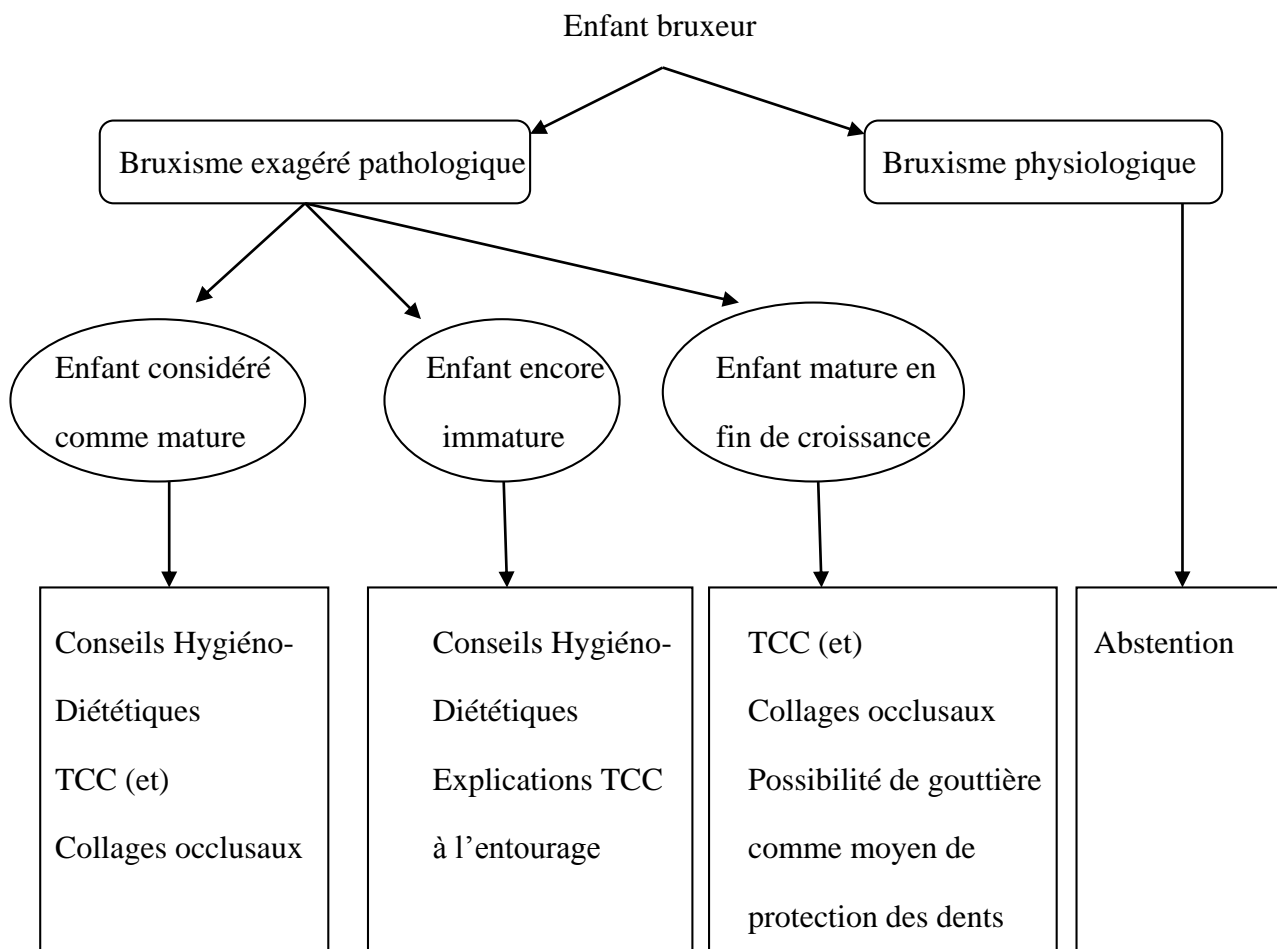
Enfant bruxeur

Bruxisme exagéré pathologique

Bruxisme physiologique

Enfant considéré comme mature

Enfant encore immature

Enfant mature en fin de croissance

Conseils Hygiéno-Diététiques
TCC (et)
Collages occlusaux

Conseils Hygiéno-Diététiques
Explications TCC à l'entourage

TCC (et)
Collages occlusaux
Possibilité de gouttière comme moyen de protection des dents

Abstention